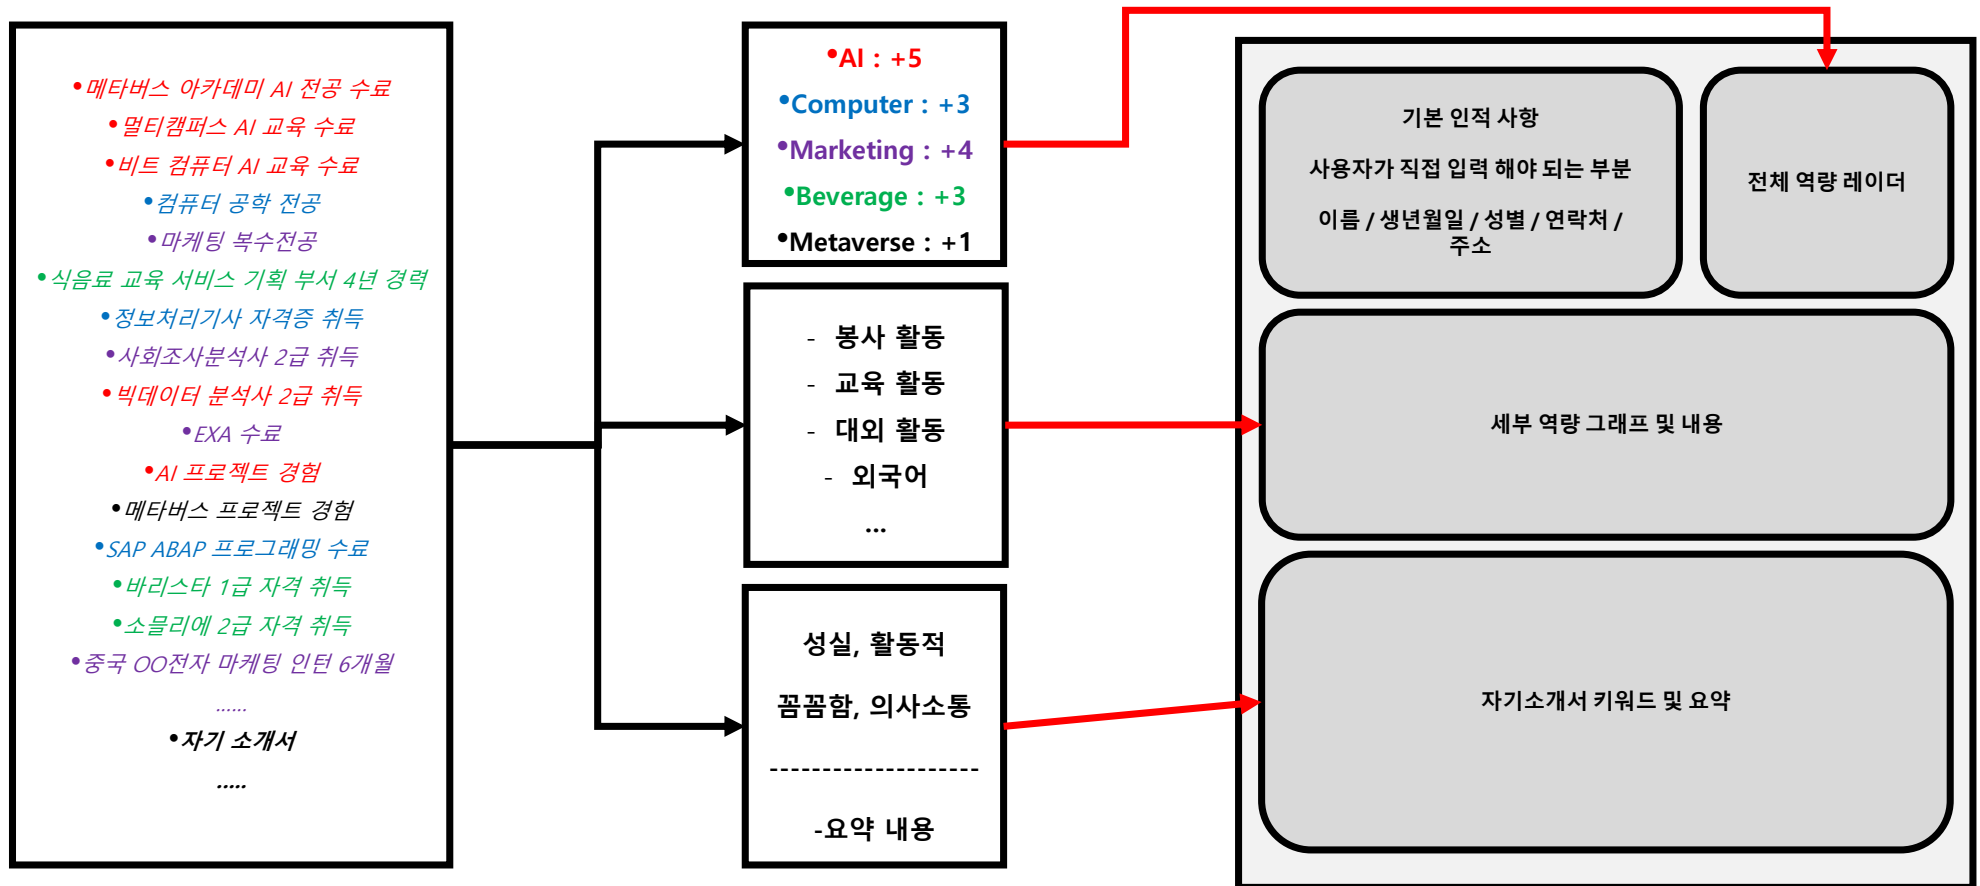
•메타버스 아카데미 AI 전공 수료
•멀티캠퍼스 AI 교육 수료
•비트 컴퓨터 AI 교육 수료
•컴퓨터 공학 전공
•마케팅 복수전공
•식음료 교육 서비스 기획 부서 4년 경력
•정보처리기사 자격증 취득
•사회조사분석사 2급 취득
•빅데이터 분석사 2급 취득
•EXA 수료
•AI 프로젝트 경험
•메타버스 프로젝트 경험
•SAP ABAP 프로그래밍 수료
•바리스타 1급 자격 취득
•소믈리에 2급 자격 취득
•중국 OO전자 마케팅 인턴 6개월
......
•자기 소개서
.....

•AI : +5
•Computer : +3
•Marketing : +4
•Beverage : +3
•Metaverse : +1

- 봉사 활동
- 교육 활동
- 대외 활동
- 외국어
...

성실, 활동적
꼼꼼함, 의사소통
--------------------
-요약 내용

기본 인적 사항
사용자가 직접 입력 해야 되는 부분
이름 / 생년월일 / 성별 / 연락처 / 주소

전체 역량 레이더

세부 역량 그래프 및 내용

자기소개서 키워드 및 요약